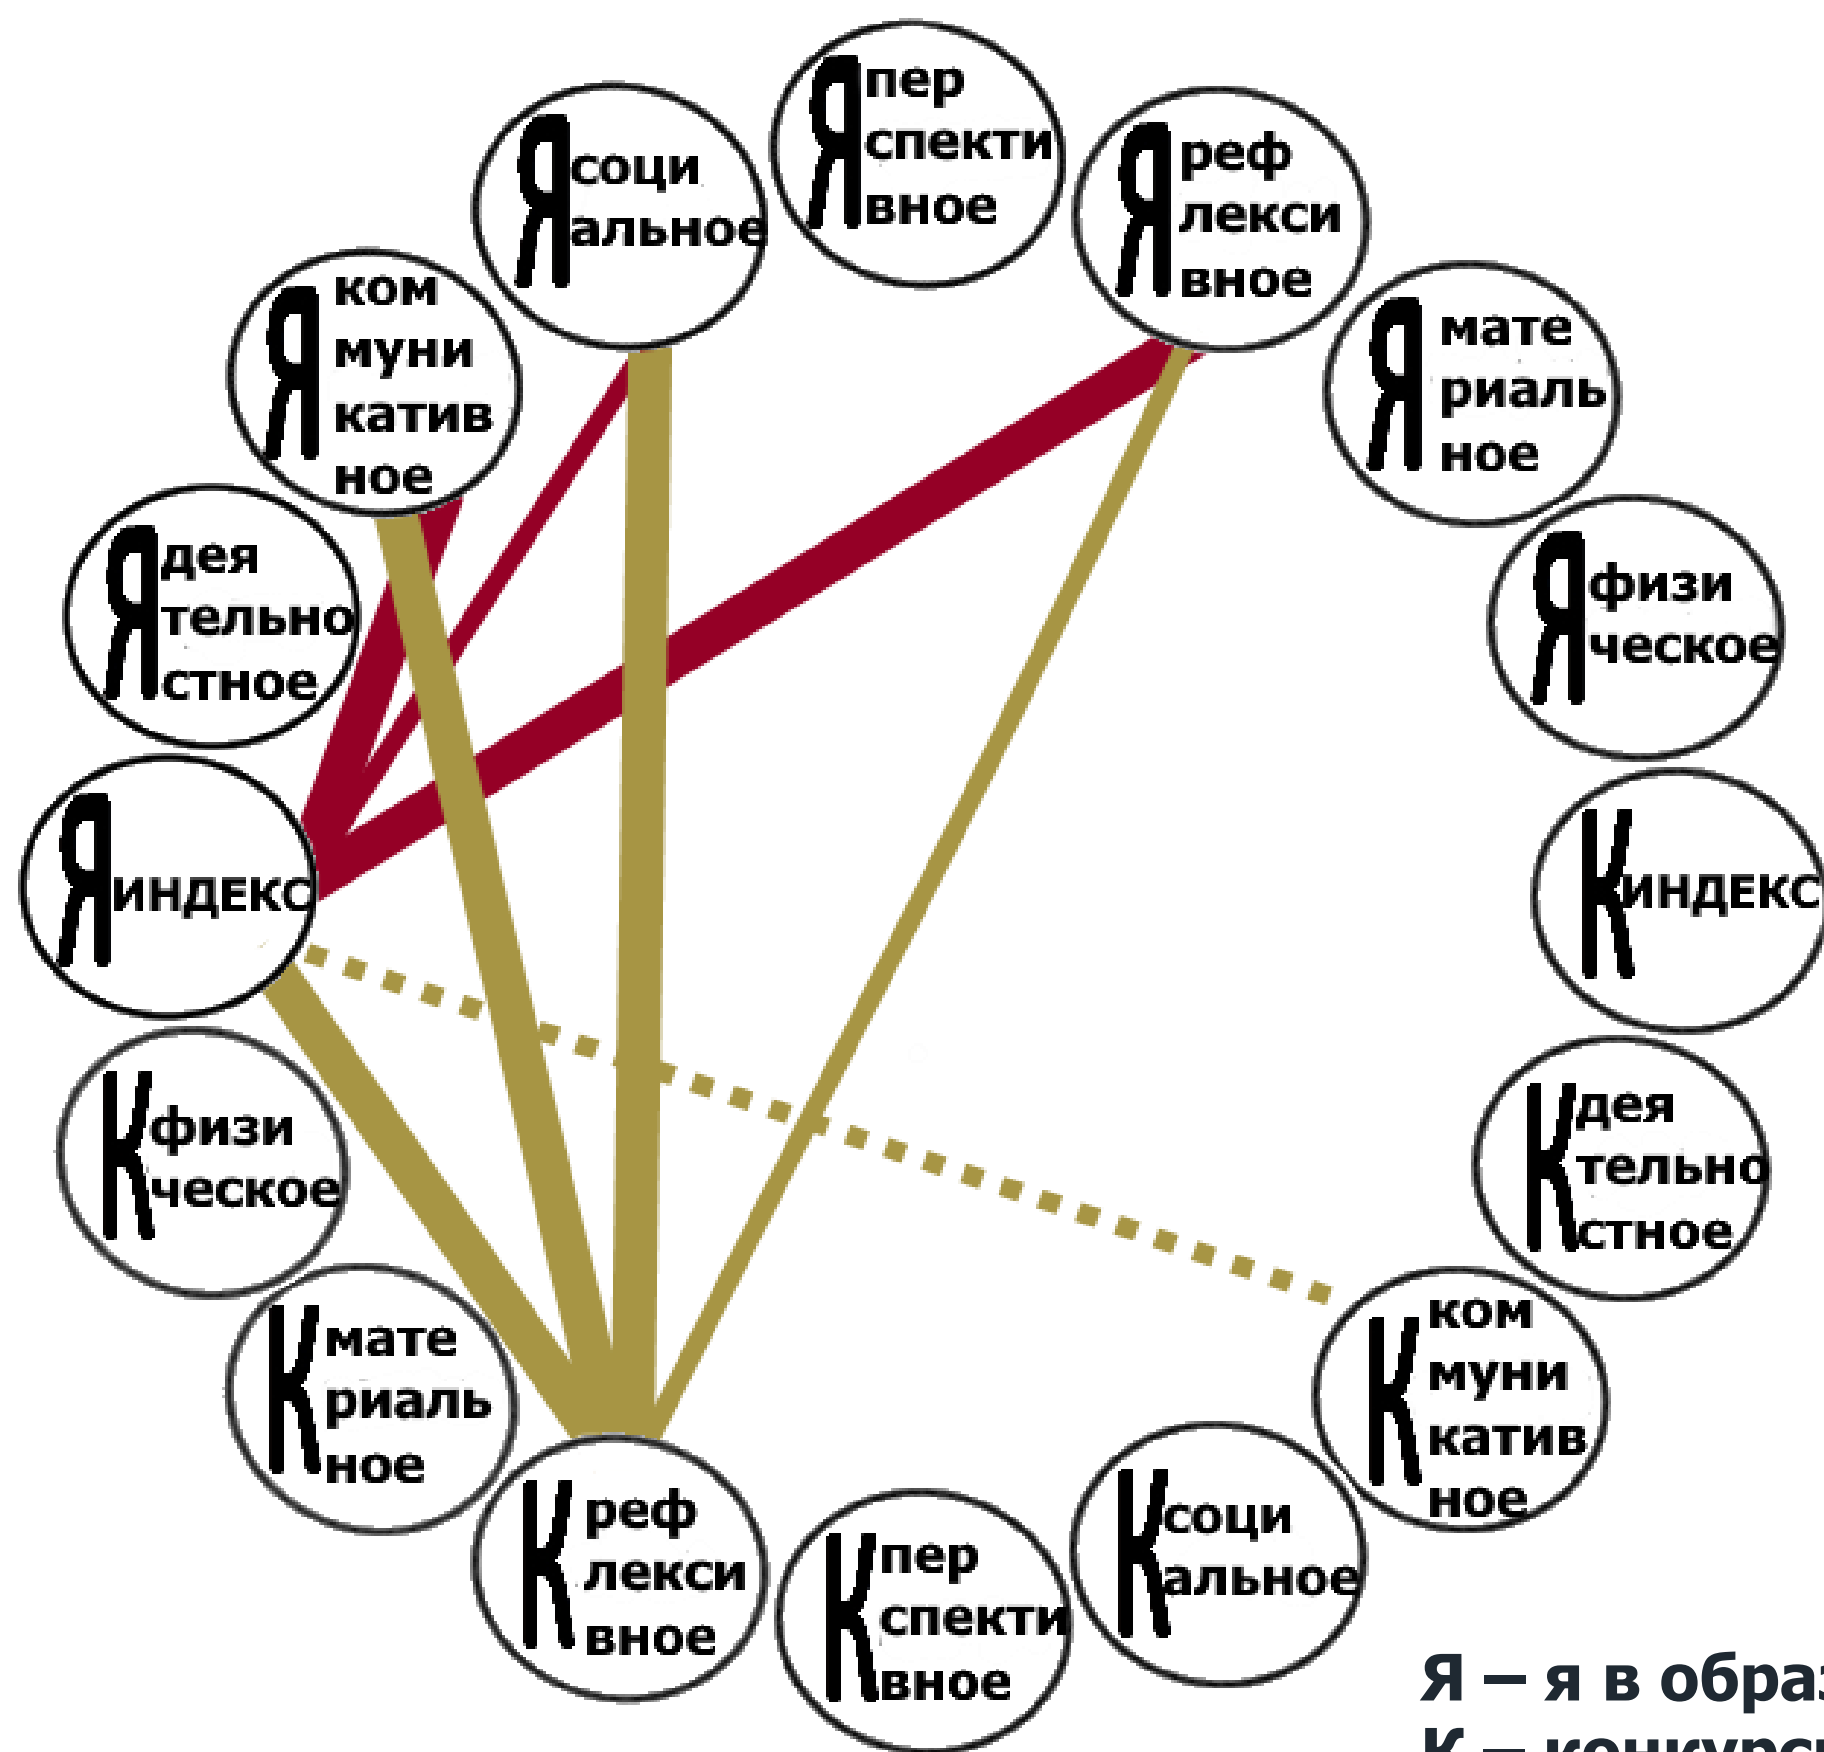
Я перспективное

Я социальное

Я рефлексивное

Я коммуникативное

Я материальное

Я деятельностное

Я физическое

Я индекс

К индекс

К физическое

К деятельностное

К материальное

К коммуникативное

К рефлексивное

К перспективное

К социальное

Я – я в обра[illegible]
К – конкурс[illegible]